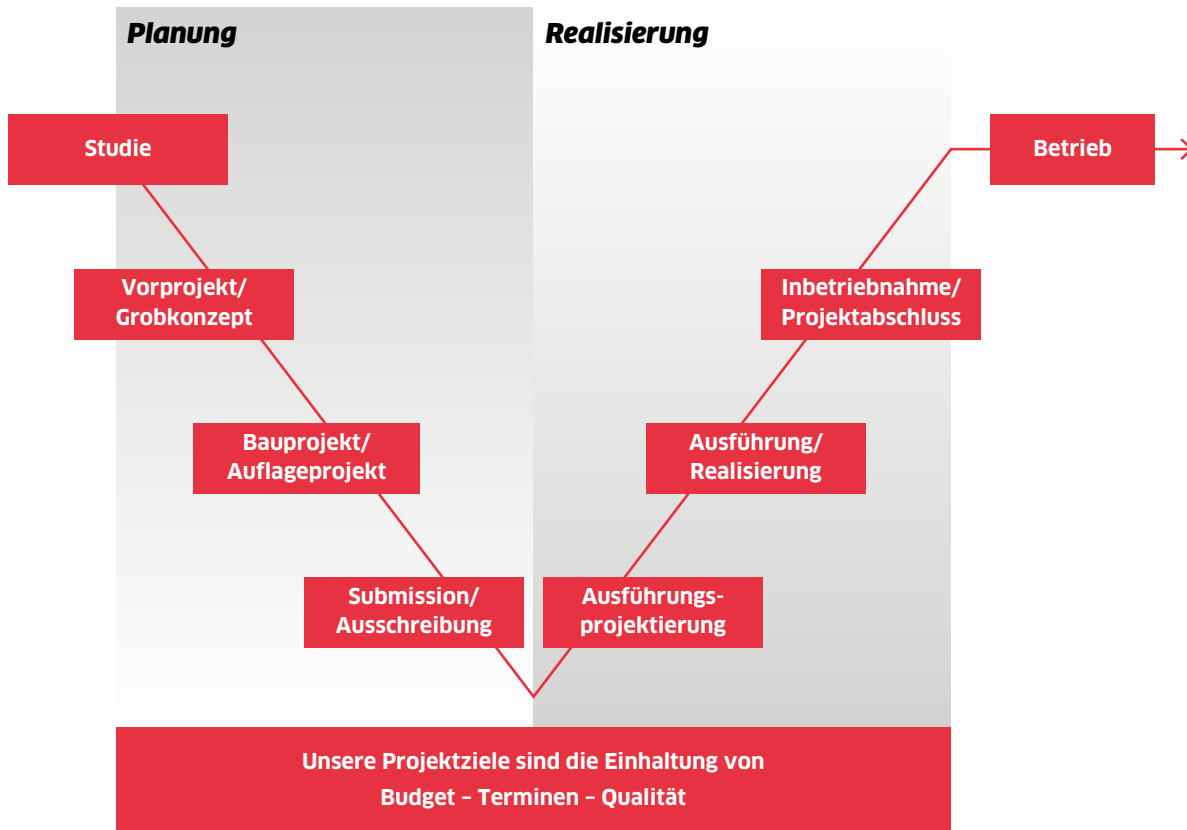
Planung

Realisierung

Studie

Betrieb

Vorprojekt/ Grobkonzept

Inbetriebnahme/ Projektabschluss

Bauprojekt/ Auflageprojekt

Ausführung/ Realisierung

Submission/ Ausschreibung

Ausführungsprojektierung

Unsere Projektziele sind die Einhaltung von Budget – Terminen – Qualität